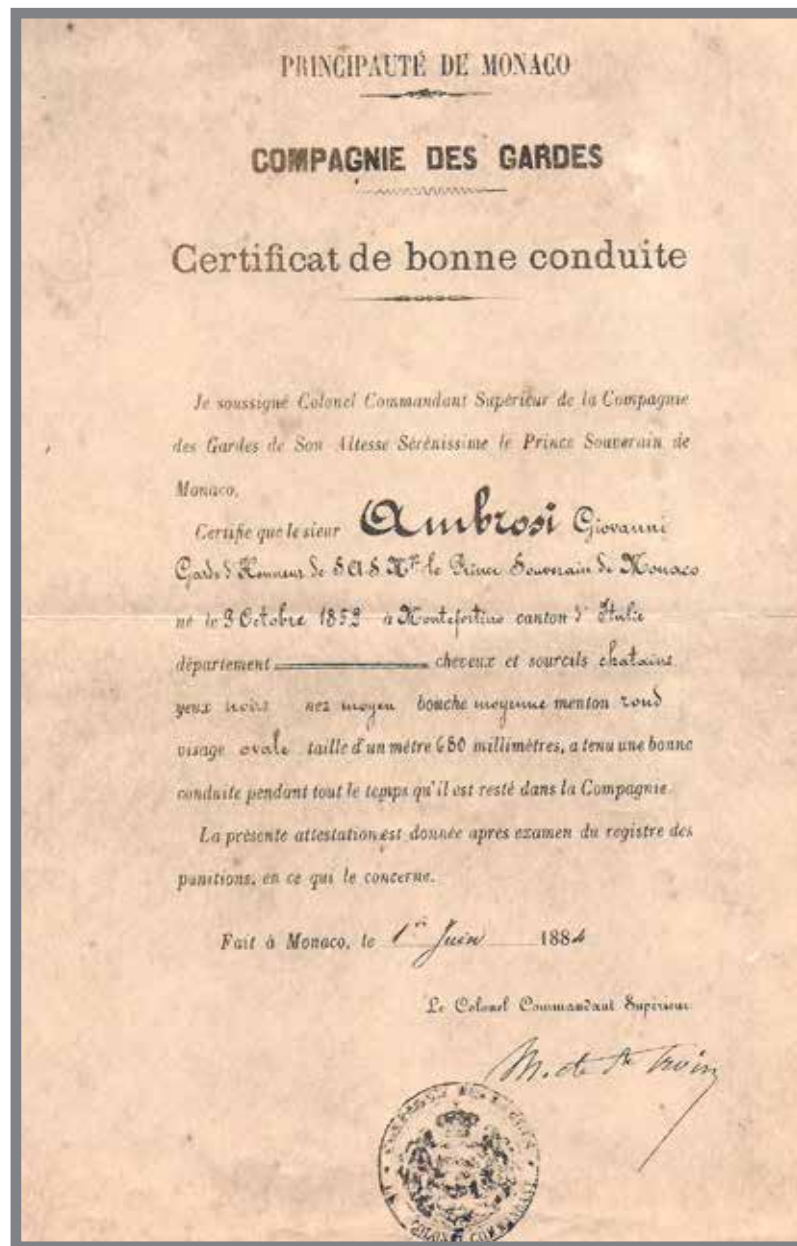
PRINCIPAUTÉ DE MONACO

COMPAGNIE DES GARDES

Certificat de bonne conduite

Je soussigné Colonel Commandant Supérieur de la Compagnie des Gardes de Son Altesse Sérénissime le Prince Souverain de Monaco,

Certifie que le sieur Ambrosi Giovanni Garde d'Honneur de SAS Mgr le Prince Souverain de Monaco né le 9 Octobre 1852 à Montefortino canton d' Italie département ———— cheveux et sourcils chatains yeux noirs nez moyen bouche moyenne menton rond visage ovale taille d'un mètre 680 millimètres, a tenu une bonne conduite pendant tout le temps qu'il est resté dans la Compagnie.

La présente attestation est donnée après examen du registre des punitions, en ce qui le concerne.

Fait à Monaco, le 1er Juin 1884

Le Colonel Commandant Supérieur

M. de St Vrin

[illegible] COMMANDANT